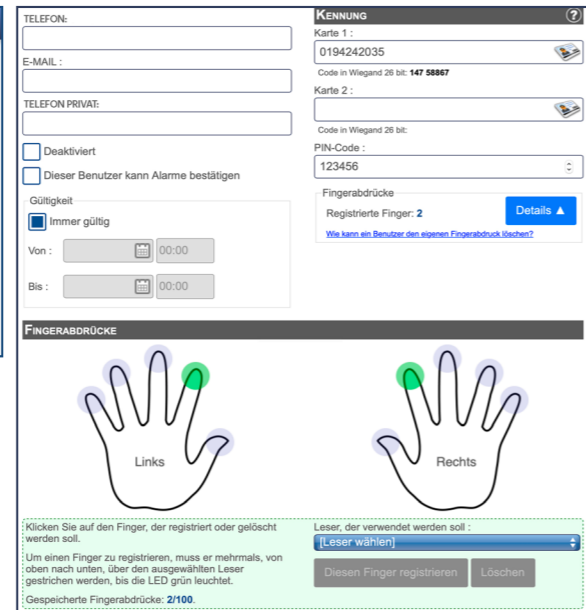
TELEFON:

E-MAIL :

TELEFON PRIVAT:

Deaktiviert

Dieser Benutzer kann Alarme bestätigen

Gültigkeit

Immer gültig

Von :

00:00

Bis :

00:00

KENNUNG

?

Karte 1 :

0194242035

Code in Wiegand 26 bit: 147 58867

Karte 2 :

Code in Wiegand 26 bit:

PIN-Code :

123456

Fingerabdrücke

Registrierte Finger: 2

Details ▲

Wie kann ein Benutzer den eigenen Fingerabdruck löschen?

FINGERABDRÜCKE

Links

Rechts

Klicken Sie auf den Finger, der registriert oder gelöscht werden soll.

Um einen Finger zu registrieren, muss er mehrmals, von oben nach unten, über den ausgewählten Leser gestrichen werden, bis die LED grün leuchtet.

Gespeicherte Fingerabdrücke: 2/100.

Leser, der verwendet werden soll :

[Leser wählen]

Diesen Finger registrieren

Löschen